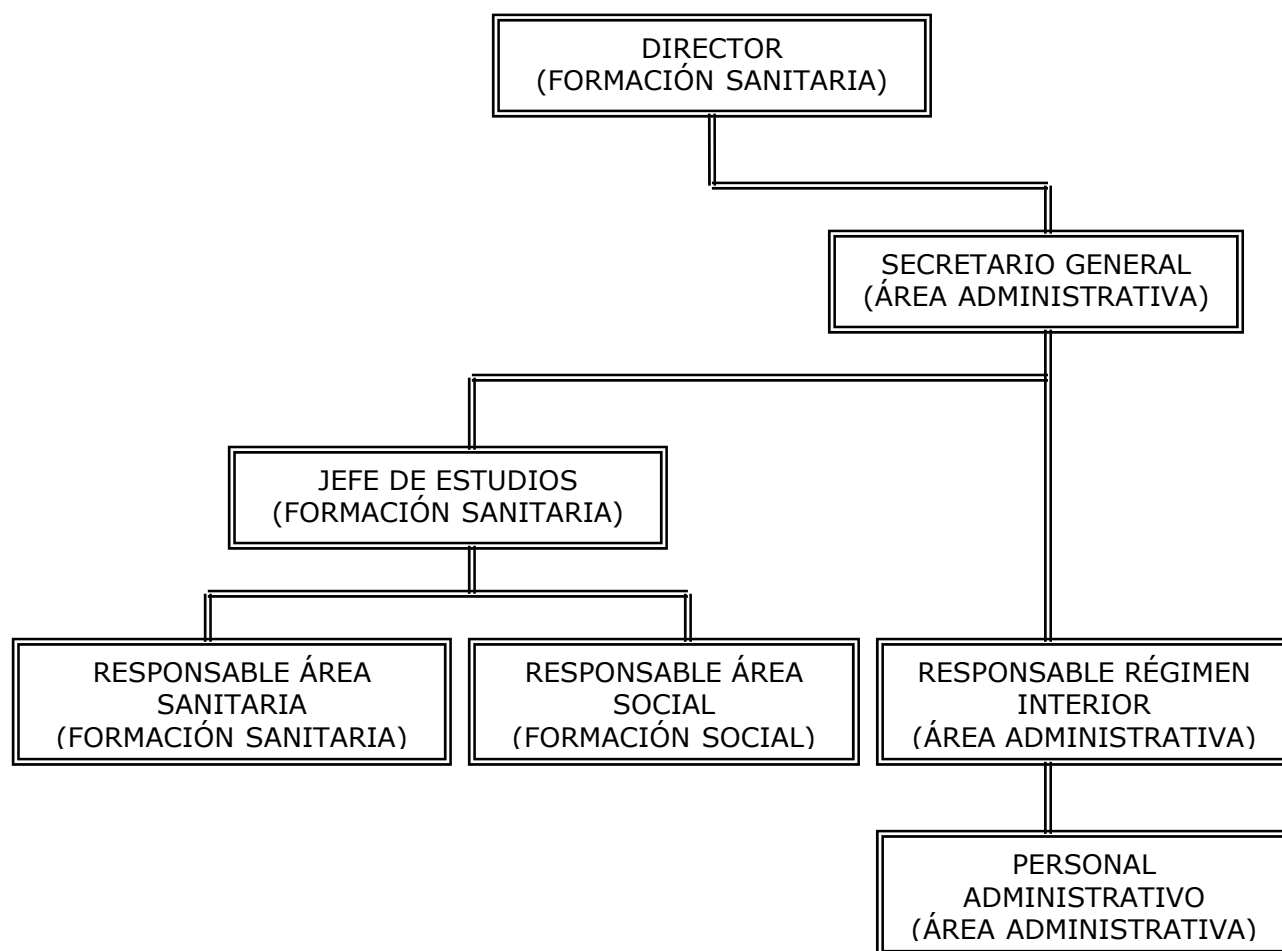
DIRECTOR
(FORMACIÓN SANITARIA)

SECRETARIO GENERAL
(ÁREA ADMINISTRATIVA)

JEFE DE ESTUDIOS
(FORMACIÓN SANITARIA)

RESPONSABLE ÁREA SANITARIA
(FORMACIÓN SANITARIA)

RESPONSABLE ÁREA SOCIAL
(FORMACIÓN SOCIAL)

RESPONSABLE RÉGIMEN INTERIOR
(ÁREA ADMINISTRATIVA)

PERSONAL ADMINISTRATIVO
(ÁREA ADMINISTRATIVA)